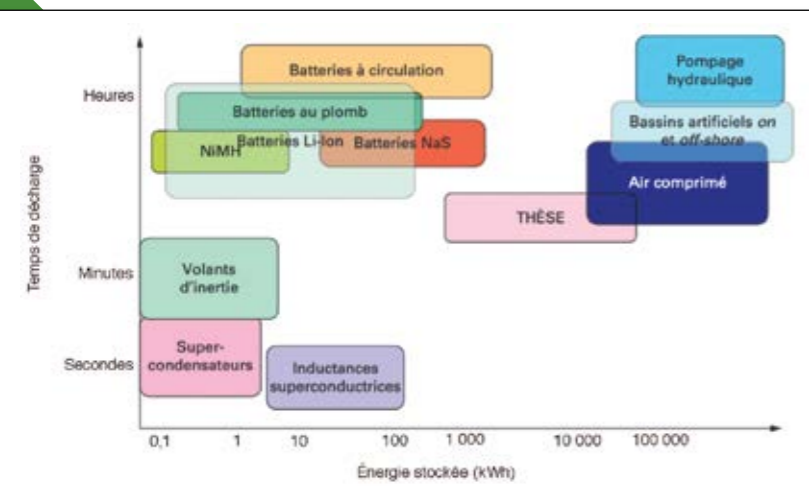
Temps de décharge

Heures

Minutes

Secondes

Batteries à circulation

Pompage hydraulique

Batteries au plomb

Bassins artificiels on et off-shore

NiMH

Batteries Li-Ion

Batteries NaS

Air comprimé

THÈSE

Volants d'inertie

Super-condensateurs

Inductances superconductrices

0,1

1

10

100

1 000

10 000

100 000

Énergie stockée (kWh)